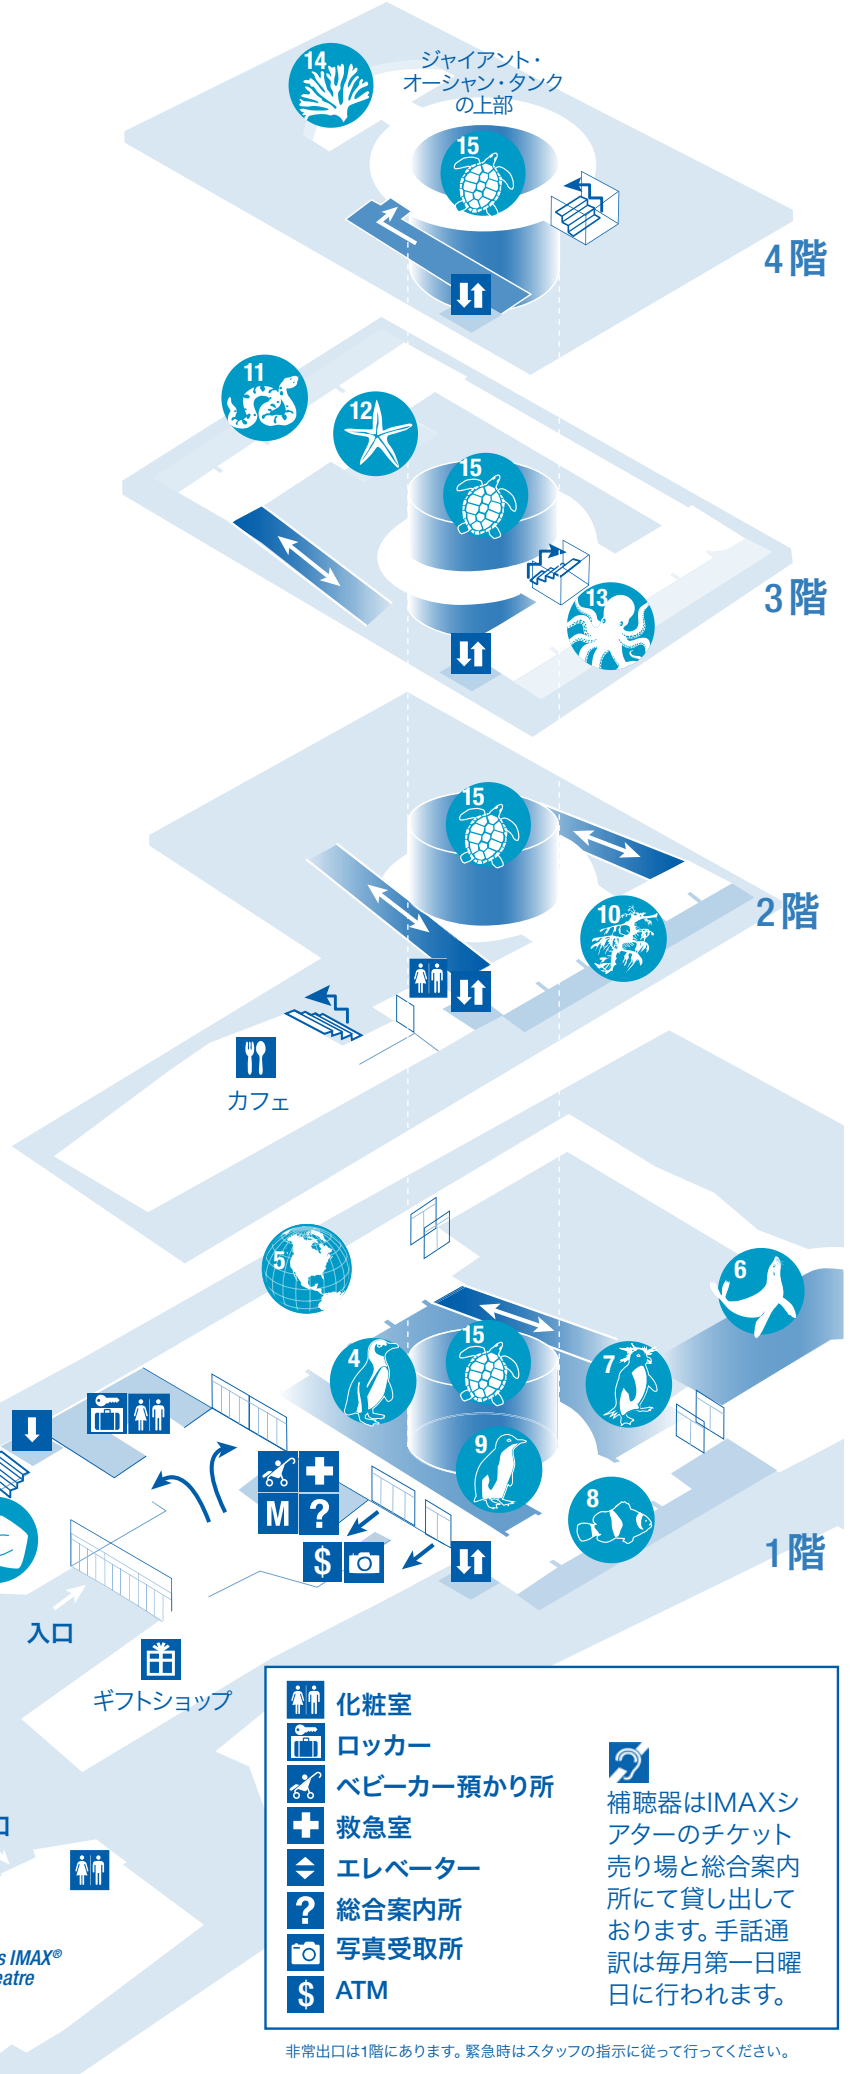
14

ジャイアント・オーシャン・タンクの上部

15

4階

11

12

15

3階

13

15

2階

10

カフェ

5

6

15

4

7

9

M ?

$

8

1階

入口

ギフトショップ

ロ

s IMAX®
eatre

化粧室
ロッカー
ベビーカー預かり所
救急室
エレベーター
総合案内所
写真受取所
ATM

補聴器はIMAXシアターのチケット売り場と総合案内所にて貸し出しております。手話通訳は毎月第一日曜日に行われます。

非常出口は1階にあります。緊急時はスタッフの指示に従って行ってください。